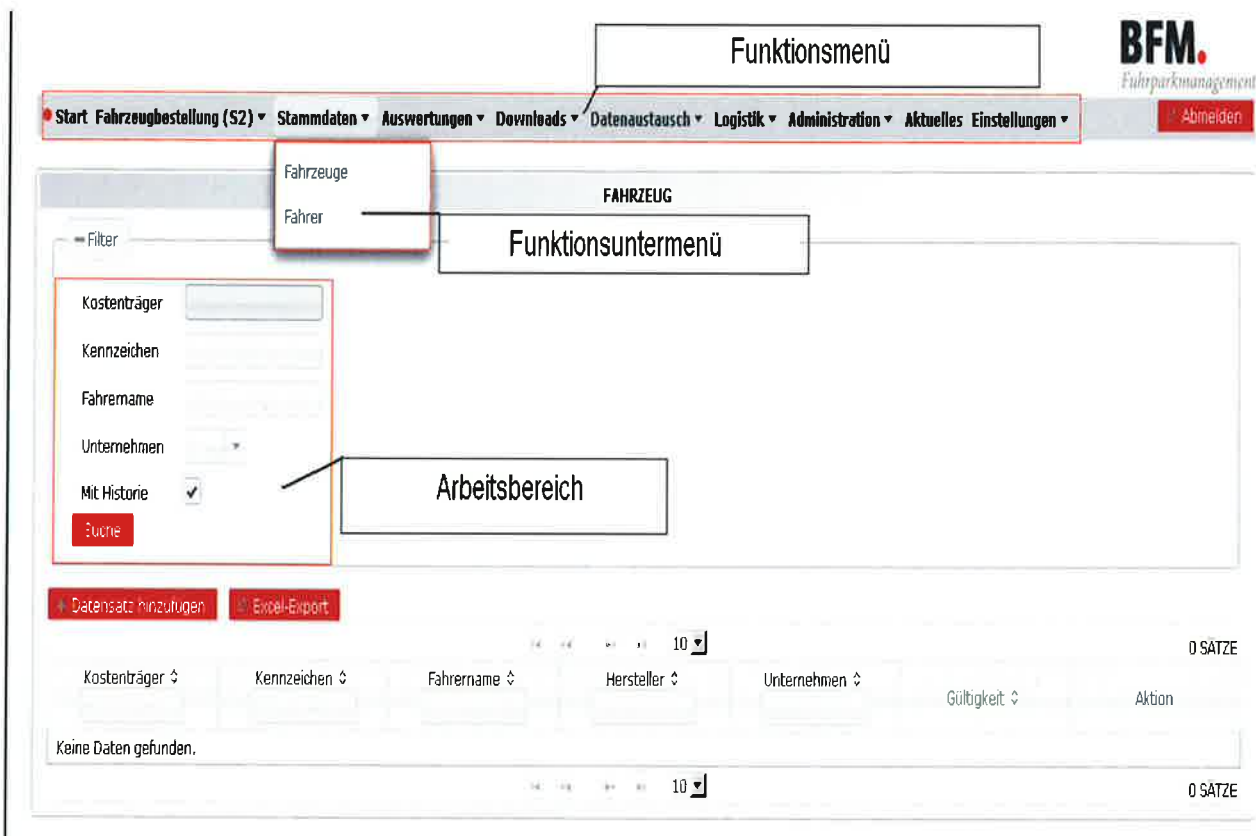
BFM.
Fuhrparkmanagement

Funktionsmenü

Start Fahrzeugbestellung (S2) ▾ Stammdaten ▾ Auswertungen ▾ Downloads ▾ Datenaustausch ▾ Logistik ▾ Administration ▾ Aktuelles Einstellungen ▾

Abmelden

Fahrzeuge
Fahrer

FAHRZEUG

Funktionsuntermenü

− Filter

Kostenträger
Kennzeichen
Fahrername
Unternehmen
Mit Historie ✓
Suche

Arbeitsbereich

+ Datensatz hinzufügen
Excel-Export

10 ▾

0 SÄTZE

| Kostenträger ⇕ | Kennzeichen ⇕ | Fahrername ⇕ | Hersteller ⇕ | Unternehmen ⇕ | Gültigkeit ⇕ | Aktion |
|---|---|---|---|---|---|---|
| Keine Daten gefunden. | | | | | | |

10 ▾

0 SÄTZE